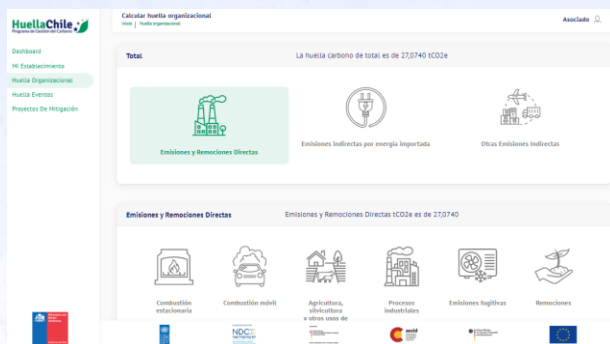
HuellaChile
Programa de Gestión del Carbono

Dashboard
Mi Establecimiento
Huella Organizacional
Huella Eventos
Proyectos De Mitigación

Calcular huella organizacional
Inicio | Huella organizacional

Asociado

Total
La huella carbono de total es de 27,0740 tCO2e

Emisiones y Remociones Directas
Emisiones indirectas por energía importada
Otras Emisiones indirectas

Emisiones y Remociones Directas
Emisiones y Remociones Directas tCO2e es de 27,0740

Combustión estacionaria
Combustión móvil
Agricultura, silvicultura y otros usos de
Procesos industriales
Emisiones fugitivas
Remociones

NDC